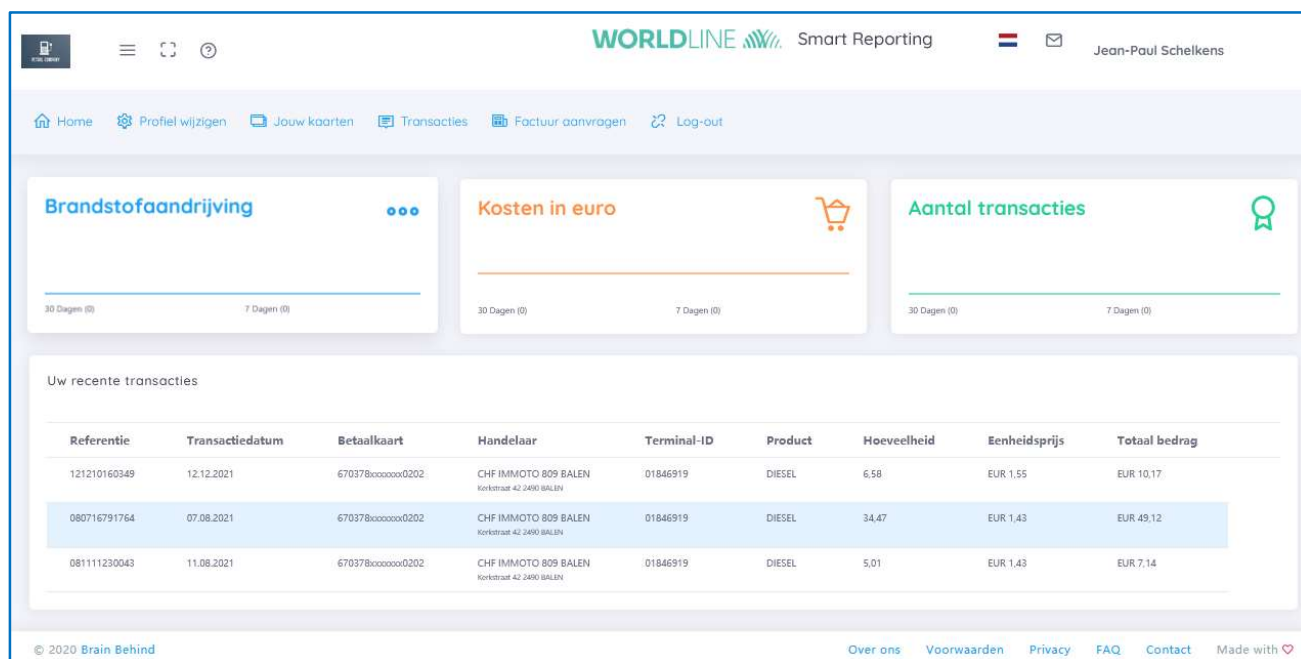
WORLDLINE Smart Reporting

Jean-Paul Schelkens

Home Profiel wijzigen Jouw kaarten Transacties Factuur aanvragen Log-out

Brandstofaandrijving

30 Dagen (0) 7 Dagen (0)

Kosten in euro

30 Dagen (0) 7 Dagen (0)

Aantal transacties

30 Dagen (0) 7 Dagen (0)

Uw recente transacties

| Referentie | Transactiedatum | Betaalkaart | Handelaar | Terminal-ID | Product | Hoeveelheid | Eenheidsprijs | Totaal bedrag |
|---|---|---|---|---|---|---|---|---|
| 121210160349 | 12.12.2021 | 670378xxxxxxx0202 | CHF IMMOTO 809 BALEN Kerkstraat 42 2490 BALEN | 01846919 | DIESEL | 6,58 | EUR 1,55 | EUR 10,17 |
| 080716791764 | 07.08.2021 | 670378xxxxxxx0202 | CHF IMMOTO 809 BALEN Kerkstraat 42 2490 BALEN | 01846919 | DIESEL | 34,47 | EUR 1,43 | EUR 49,12 |
| 081111230043 | 11.08.2021 | 670378xxxxxxx0202 | CHF IMMOTO 809 BALEN Kerkstraat 42 2490 BALEN | 01846919 | DIESEL | 5,01 | EUR 1,43 | EUR 7,14 |

© 2020 Brain Behind

Over ons Voorwaarden Privacy FAQ Contact Made with